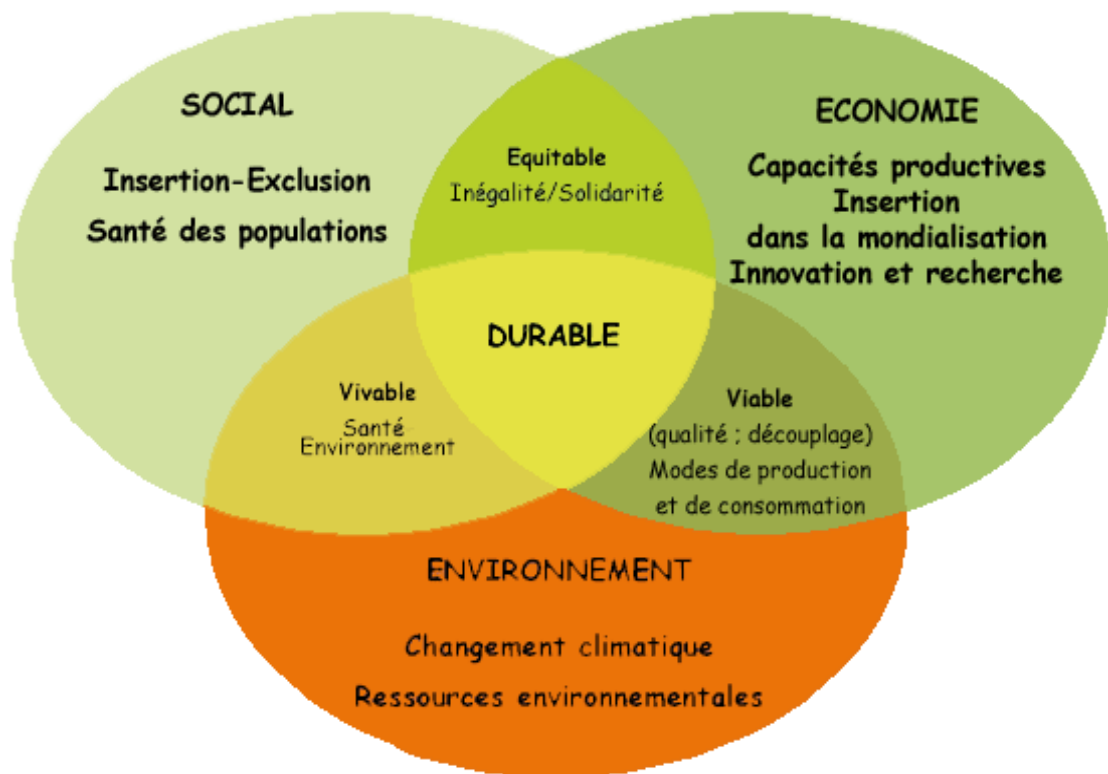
SOCIAL

Insertion-Exclusion
Santé des populations

Equitable
Inégalité/Solidarité

ECONOMIE

Capacités productives
Insertion
dans la mondialisation
Innovation et recherche

DURABLE

Vivable
Santé
Environnement

Viable
(qualité ; découplage)
Modes de production
et de consommation

ENVIRONNEMENT

Changement climatique
Ressources environnementales